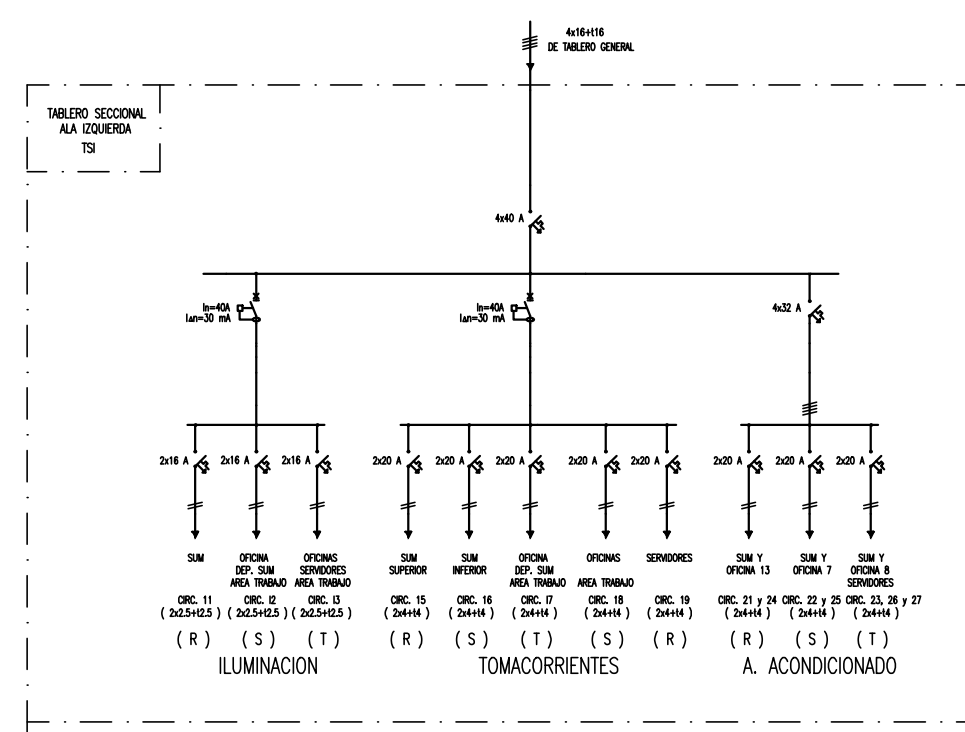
4x16+t16
DE TABLERO GENERAL

TABLERO SECCIONAL
ALA IZQUIERDA
TSI

4x40 A

In=40A
I∆n=30 mA

In=40A
I∆n=30 mA

4x32 A

2x16 A 2x16 A 2x16 A 2x20 A 2x20 A 2x20 A 2x20 A 2x20 A 2x20 A 2x20 A 2x20 A

SUM
CIRC. 11
( 2x2.5+t2.5 )
( R )

OFICINA
DEP. SUM
AREA TRABAJO
CIRC. I2
( 2x2.5+t2.5 )
( S )

OFICINAS
SERVIDORES
AREA TRABAJO
CIRC. I3
( 2x2.5+t2.5 )
( T )

ILUMINACION

SUM
SUPERIOR
CIRC. 15
( 2x4+t4 )
( R )

SUM
INFERIOR
CIRC. 16
( 2x4+t4 )
( S )

OFICINA
DEP. SUM
AREA TRABAJO
CIRC. I7
( 2x4+t4 )
( T )

OFICINAS
AREA TRABAJO
CIRC. 18
( 2x4+t4 )
( S )

SERVIDORES
CIRC. 19
( 2x4+t4 )
( R )

TOMACORRIENTES

SUM Y
OFICINA 13
CIRC. 21 y 24
( 2x4+t4 )
( R )

SUM Y
OFICINA 7
CIRC. 22 y 25
( 2x4+t4 )
( S )

SUM Y
OFICINA 8
SERVIDORES
CIRC. 23, 26 y 27
( 2x4+t4 )
( T )

A. ACONDICIONADO